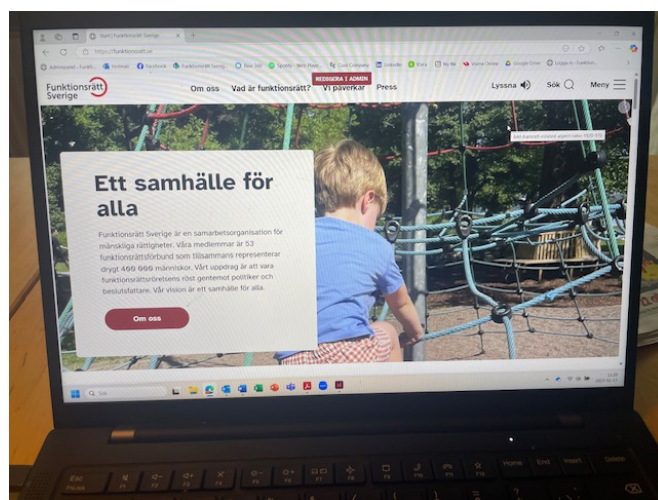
Start | Funktionsrätt Sverige

https://funktionsratt.se

Funktionsrätt Sverige

Om oss Vad är funktionsrätt? Vi påverkar Press

REDIGERA I ADMIN

Lyssna Sök Meny

Ett samhälle för alla

Funktionsrätt Sverige är en samarbetsorganisation för mänskliga rättigheter. Våra medlemmar är 53 funktionsrättsförbund som tillsammans representerar drygt 400 000 människor. Vårt uppdrag är att vara funktionsrättsrörelsens röst gentemot politiker och beslutsfattare. Vår vision är ett samhälle för alla.

Om oss

Sök

Home End Insert Delete